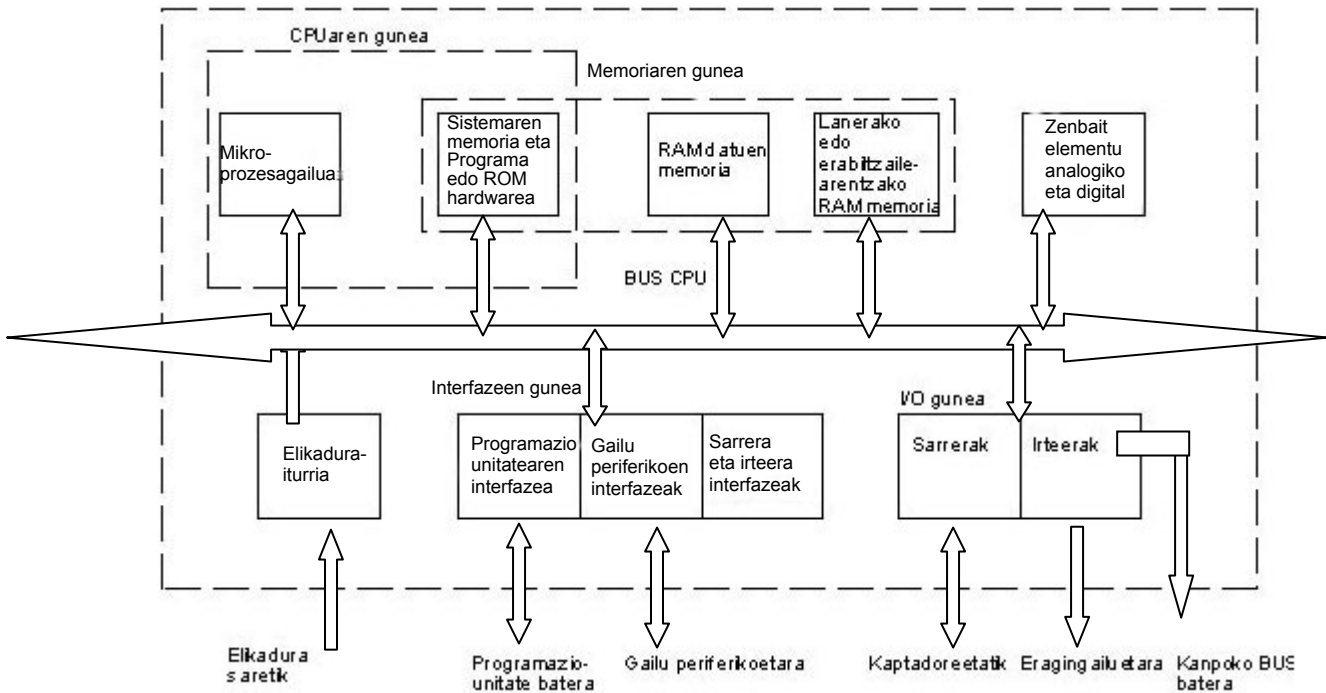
CPUaren gunea

Memoriaren gunea

Mikroprozesagailuak

Sistemaren memoria eta Programa edo ROM hardwarea

RAM datuen memoria

Lanerako edo erabiltzailearentzako RAM memoria

Zenbait elementu analogiko eta digital

BUS CPU

Interfazeen gunea

I/O gunea

Elikadura-iturria

Programazio unitatearen interfazea

Gailu periferikoen interfazeak

Sarrera eta irteera interfazeak

Sarrerak

Irteerak

Elikadura saretik

Programazio-unitate batera

Gailu periferikoetara

Kaptadoreetatik

Eragingailuetara

Kanpoko BUS batera